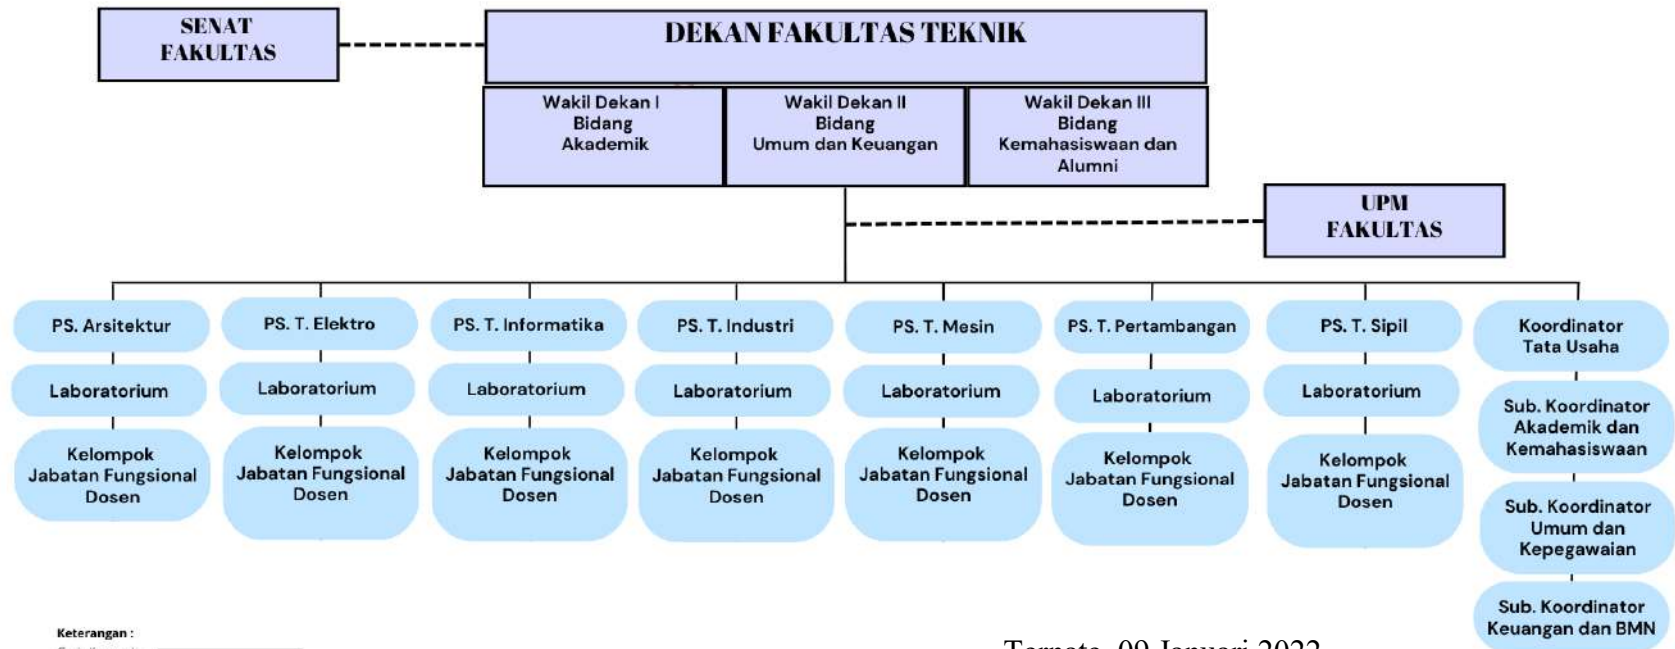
SENAT FAKULTAS

DEKAN FAKULTAS TEKNIK

Wakil Dekan I Bidang Akademik

Wakil Dekan II Bidang Umum dan Keuangan

Wakil Dekan III Bidang Kemahasiswaan dan Alumni

UPM FAKULTAS

PS. Arsitektur

Laboratorium

Kelompok Jabatan Fungsional Dosen

PS. T. Elektro

Laboratorium

Kelompok Jabatan Fungsional Dosen

PS. T. Informatika

Laboratorium

Kelompok Jabatan Fungsional Dosen

PS. T. Industri

Laboratorium

Kelompok Jabatan Fungsional Dosen

PS. T. Mesin

Laboratorium

Kelompok Jabatan Fungsional Dosen

PS. T. Pertambangan

Laboratorium

Kelompok Jabatan Fungsional Dosen

PS. T. Sipil

Laboratorium

Kelompok Jabatan Fungsional Dosen

Koordinator Tata Usaha

Sub. Koordinator Akademik dan Kemahasiswaan

Sub. Koordinator Umum dan Kepegawaian

Sub. Koordinator Keuangan dan BMN

Keterangan :

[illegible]

Ternate, 09 Januari 2022